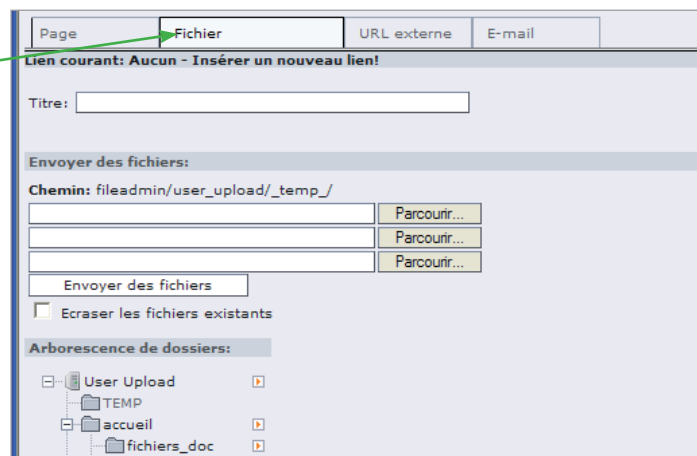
Page | Fichier | URL externe | E-mail

Lien courant: Aucun - Insérer un nouveau lien!

Titre:

Envoyer des fichiers:

Chemin: fileadmin/user_upload/_temp_/

Parcourir...
Parcourir...
Parcourir...

Envoyer des fichiers

Ecraser les fichiers existants

Arborescence de dossiers:

User Upload
TEMP
accueil
fichiers_doc